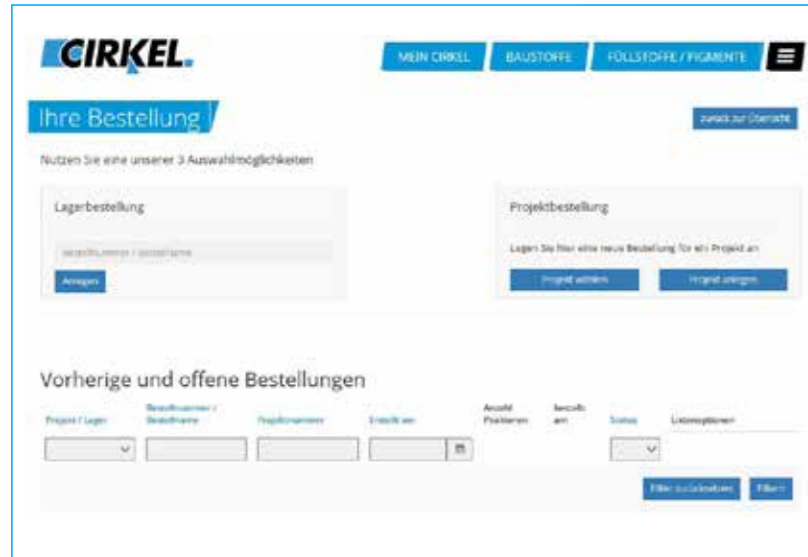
CIRKEL.

MEIN CIRKEL
BAUSTOFFE
FÜLLSTOFFE / PIGMENTE

Ihre Bestellung

zurück zur Übersicht

Nutzen Sie eine unserer 3 Auswahlmöglichkeiten

Lagerbestellung

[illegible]

Anlegen

Projektbestellung

Legen Sie hier eine neue Bestellung für ein Projekt an

Projekt wählen
Projekt anlegen

Vorherige und offene Bestellungen

| Projekt / Lager | Bestellnummer / Bestellname | Projektnummer | Erstellt am | Anzahl Positionen | bestellt am | Status | Listenoptionen |
|---|---|---|---|---|---|---|---|

Filter zurücksetzen
Filtern